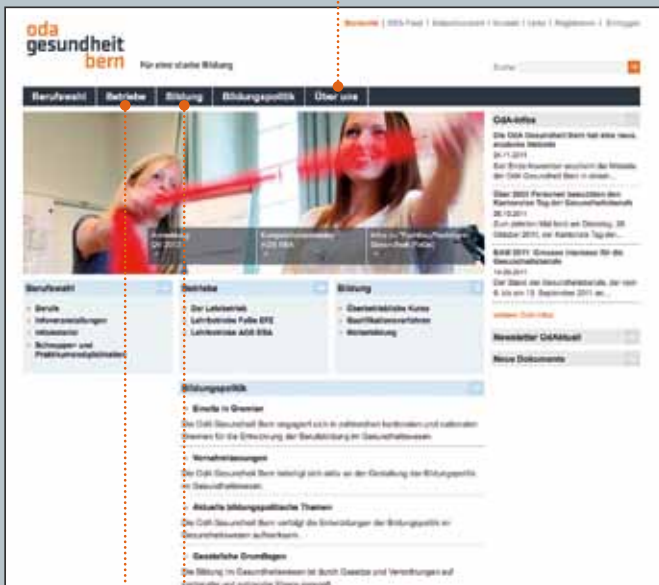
oda
gesundheit
bern

Für eine starke Bildung

Startseite | OdA-Team | Kontakt | Links | Registrieren | Einloggen

Suche

Berufswahl | Betriebe | Bildung | Bildungspolitik | Über uns

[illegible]

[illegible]

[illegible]

OdA-Infos

Die OdA Gesundheit Bern hat eine neue, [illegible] Website
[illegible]

Über 2000 Personen besuchten den Kantonalen Tag der Gesundheitsberufe
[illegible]

BAM 2011: Grosses Interesse für die Gesundheitsberufe
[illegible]

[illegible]

Newsletter OdAktuell

Neue Dokumente

Berufswahl
- Berufe
- Informationsveranstaltungen
- Infomaterial
- Schnupper- und Praktikumsmöglichkeiten

Betriebe
- Der Lehrbetrieb
- Lehrbetriebe FaGe EFZ
- Lehrbetriebe AGS EBA

Bildung
- Überbetriebliche Kurse
- Qualifikationsverfahren
- Weiterbildung

Bildungspolitik

Einsitz in Gremien
Die OdA Gesundheit Bern engagiert sich in zahlreichen kantonalen und nationalen Themen für die Entwicklung der Berufsbildung im Gesundheitswesen.

Vernehmlassungen
Die OdA Gesundheit Bern beteiligt sich aktiv an der Gestaltung der Bildungspolitik im Gesundheitswesen.

Aktuelle bildungspolitische Themen
Die OdA Gesundheit Bern verfolgt die Entwicklungen der Bildungspolitik im Gesundheitswesen aufmerksam.

Gesetzliche Grundlagen
Die Bildung im Gesundheitswesen ist durch Gesetze und Verordnungen auf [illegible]